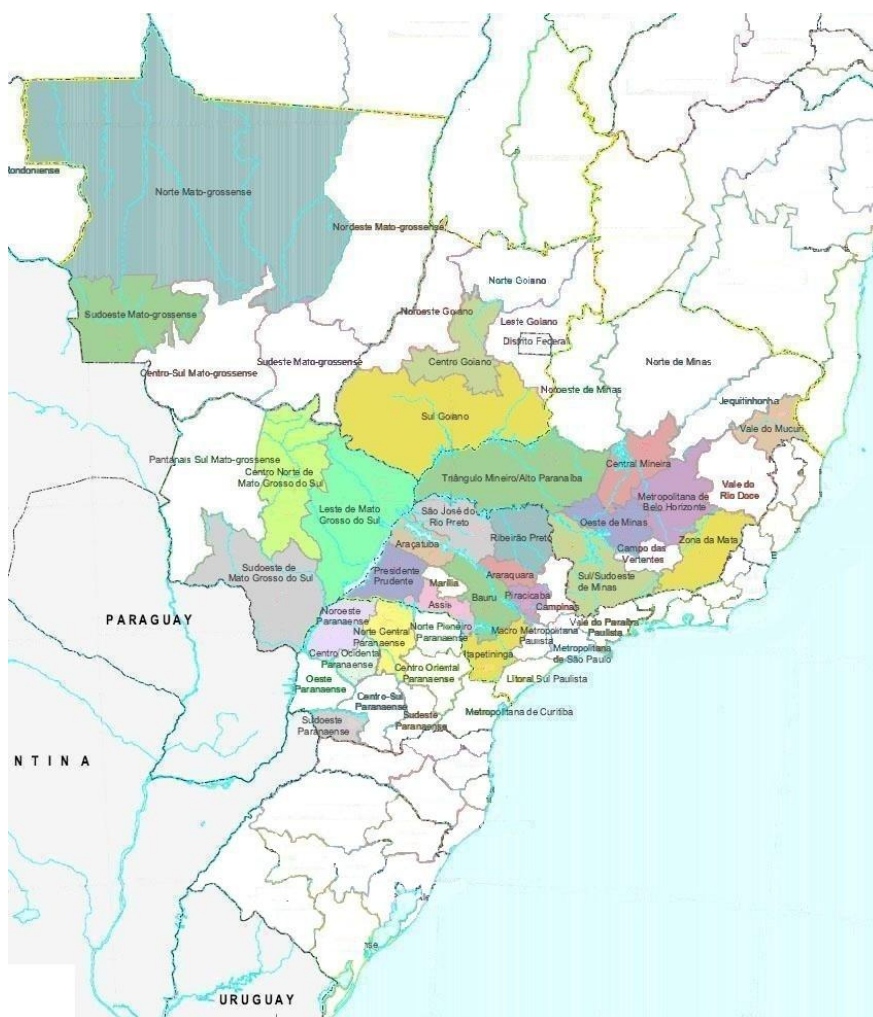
Rondoniense
Norte Mato-grossense
Nordeste Mato-grossense
Norte Goiano
Sudoeste Mato-grossense
Noroeste Goiano
Leste Goiano
Distrito Federal
Centro Goiano
Sudeste Mato-grossense
Centro-Sul Mato-grossense
Norte de Minas
Noroeste de Minas
Sul Goiano
Jequitinhonha
Vale do Mucuri
Pantanais Sul Mato-grossense
Centro Norte de Mato Grosso do Sul
Central Mineira
Triângulo Mineiro/Alto Paranaíba
Vale do Rio Doce
Metropolitana de Belo Horizonte
Leste de Mato Grosso do Sul
São José do Rio Preto
Ribeirão Preto
Oeste de Minas
Zona da Mata
Araçatuba
Campo das Vertentes
Sudoeste de Mato Grosso do Sul
Presidente Prudente
Marília
Araraquara
Sul/Sudoeste de Minas
Assis
Bauru
Piracicaba
Campinas
PARAGUAY
Noroeste Paranaense
Norte Central Paranaense
Norte Pioneiro Paranaense
Macro Metropolitana Paulista
Vale do Paraíba Paulista
Centro Ocidental Paranaense
Metropolitana de São Paulo
Itapetininga
Centro Oriental Paranaense
Oeste Paranaense
Litoral Sul Paulista
Centro-Sul Paranaense
Sudeste Paranaense
Metropolitana de Curitiba
Sudoeste Paranaense
NTINA
URUGUAY